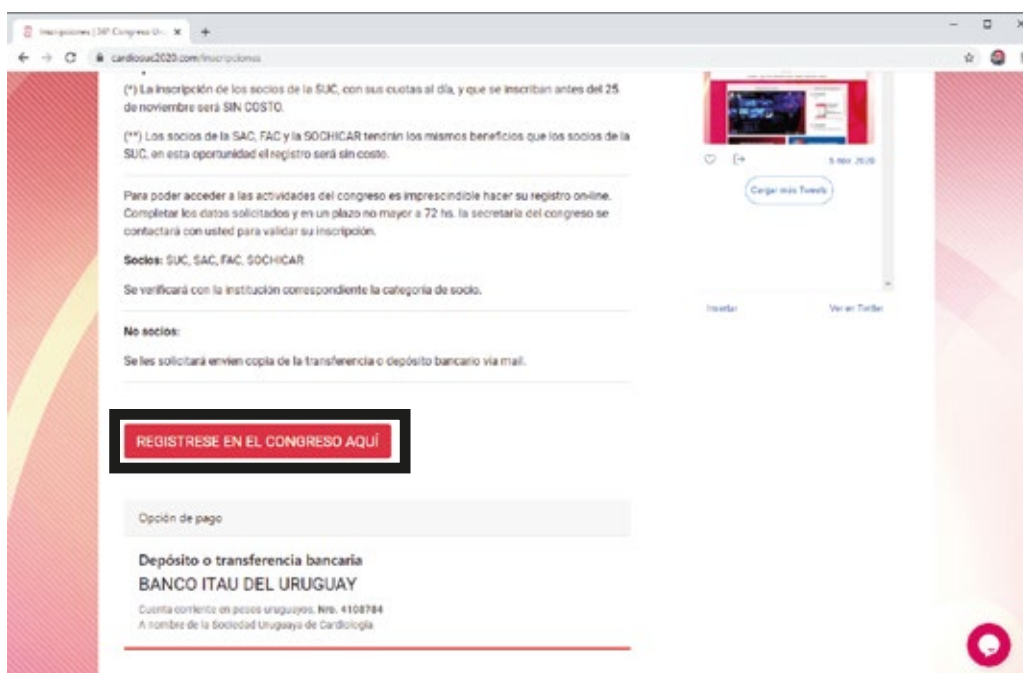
Inscripciones | 36º Congreso Ur... ×

cardiosuc2020.com/inscripciones

(*) La inscripción de los socios de la SUC, con sus cuotas al día, y que se inscriban antes del 25 de noviembre será SIN COSTO.

(**) Los socios de la SAC, FAC y la SOCHICAR tendrán los mismos beneficios que los socios de la SUC, en esta oportunidad el registro será sin costo.

Para poder acceder a las actividades del congreso es imprescindible hacer su registro on-line. Completar los datos solicitados y en un plazo no mayor a 72 hs. la secretaría del congreso se contactará con usted para validar su inscripción.

Socios: SUC, SAC, FAC, SOCHICAR

Se verificará con la institución correspondiente la categoría de socio.

No socios:

Se les solicitará envíen copia de la transferencia o depósito bancario vía mail.

REGISTRESE EN EL CONGRESO AQUÍ

Opción de pago

Depósito o transferencia bancaria

BANCO ITAU DEL URUGUAY

Cuenta corriente en pesos uruguayos. Nro. 4108784

A nombre de la Sociedad Uruguaya de Cardiología

5 nov 2020

Cargar más Tweets

Insertar

Ver en Twitter